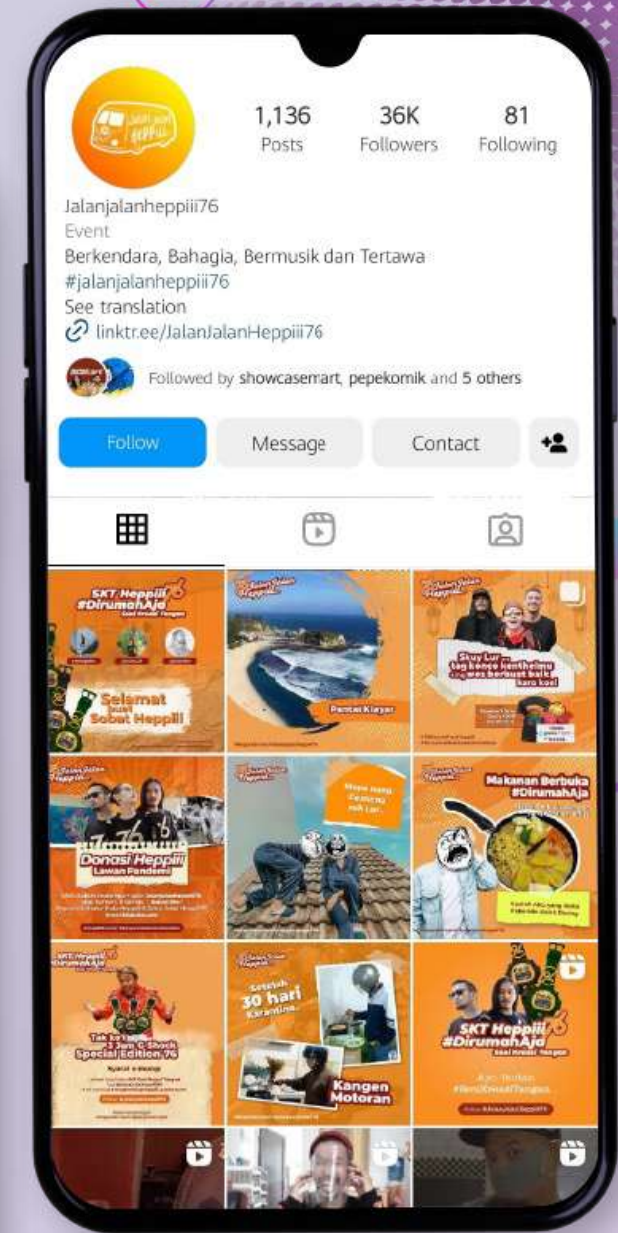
Jalan Jalan Heppiii

1,136
Posts

36K
Followers

81
Following

Jalanjalanheppiii76
Event
Berkendara, Bahagia, Bermusik dan Tertawa
#jalanjalanheppiii76
See translation
linktr.ee/JalanJalanHeppiii76

Followed by showcasemart, pepekomik and 5 others

Follow
Message
Contact

SKT Heppiii 76
#DirumahAja
Selamat buat Sobat Heppiii

Pantai Klayar

Skuy Lur...

Donasi Heppiii
Lawan Pandemi

Makanan Berbuka
#DirumahAja

SKT Heppiii
Special Edition 76

Setelah 30 hari Karantina...
Kangen Motoran

SKT Heppiii 76
#DirumahAja